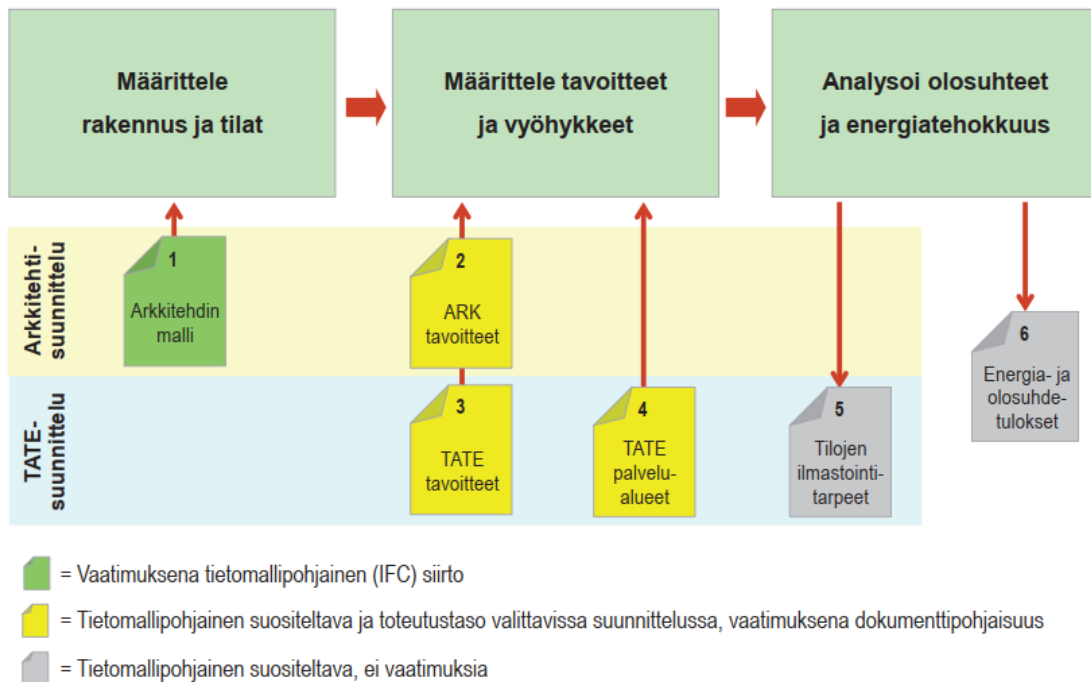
Määrittele rakennus ja tilat

Määrittele tavoitteet ja vyöhykkeet

Analysoi olosuhteet ja energiatehokkuus

Arkkitehti-suunnittelu

TATE-suunnittelu

1
Arkkitehdin malli

2
ARK tavoitteet

3
TATE tavoitteet

4
TATE palvelu-alueet

5
Tilojen ilmastointi-tarpeet

6
Energia- ja olosuhde-tulokset

= Vaatimuksena tietomallipohjainen (IFC) siirto

= Tietomallipohjainen suositeltava ja toteutustaso valittavissa suunnittelussa, vaatimuksena dokumenttipohjaisuus

= Tietomallipohjainen suositeltava, ei vaatimuksia